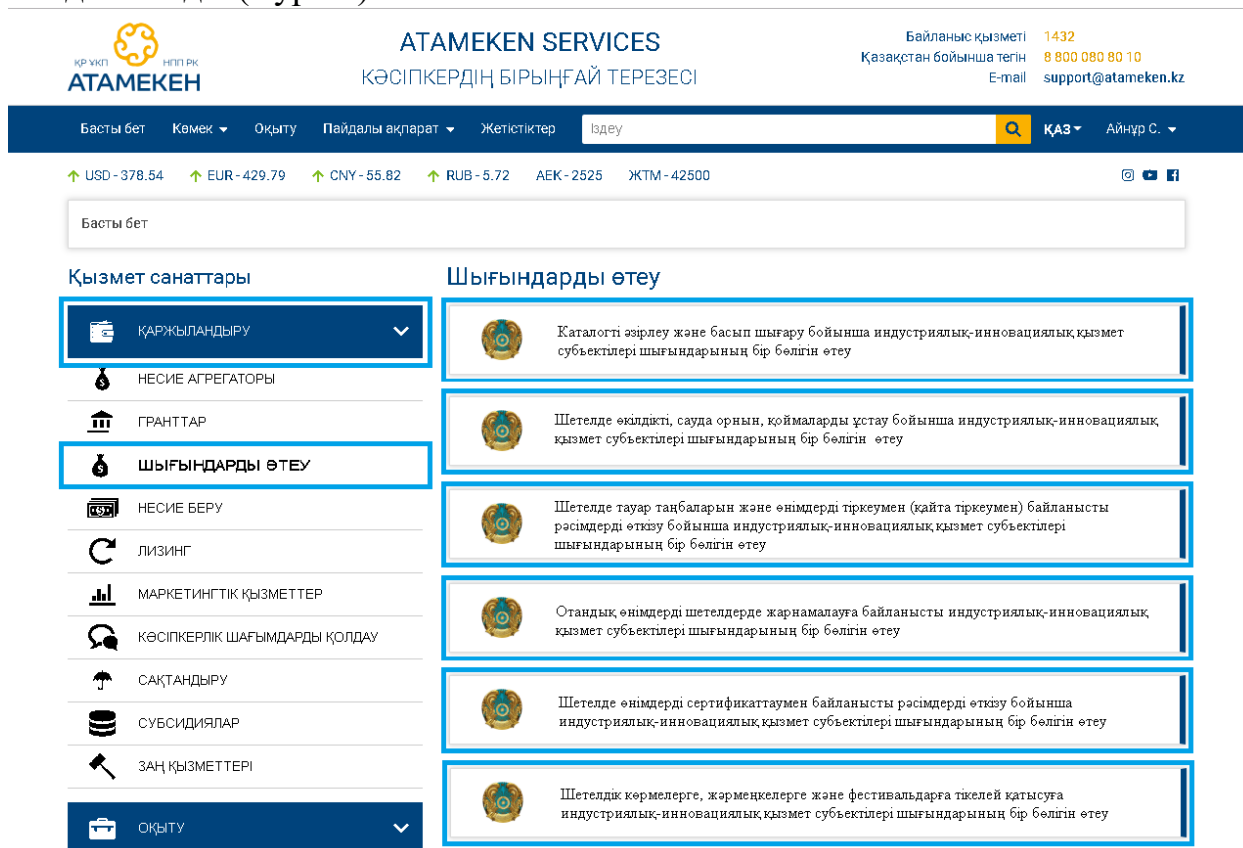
ҚР ҰКП НПП РК
АТАМЕКЕН

ATAMEKEN SERVICES
КӘСІПКЕРДІҢ БІРЫҢҒАЙ ТЕРЕЗЕСІ

Байланыс қызметі 1432
Қазақстан бойынша тегін 8 800 080 80 10
E-mail support@atameken.kz

Басты бет Көмек Оқыту Пайдалы ақпарат Жетістіктер Іздеу ҚАЗ Айнұр С.

USD - 378.54 EUR - 429.79 CNY - 55.82 RUB - 5.72 АЕК - 2525 ЖТМ - 42500

Басты бет

Қызмет санаттары

ҚАРЖЫЛАНДЫРУ
НЕСИЕ АГРЕГАТОРЫ
ГРАНТТАР
ШЫҒЫНДАРДЫ ӨТЕУ
НЕСИЕ БЕРУ
ЛИЗИНГ
МАРКЕТИНГТІК ҚЫЗМЕТТЕР
КӘСІПКЕРЛІК ШАҒЫМДАРДЫ ҚОЛДАУ
САҚТАНДЫРУ
СУБСИДИЯЛАР
ЗАҢ ҚЫЗМЕТТЕРІ
ОҚЫТУ

Шығындарды өтеу

Каталогті әзірлеу және басып шығару бойынша индустриялық-инновациялық қызмет субъектілері шығындарының бір бөлігін өтеу

Шетелде өкілдікті, сауда орнын, қоймаларды ұстау бойынша индустриялық-инновациялық қызмет субъектілері шығындарының бір бөлігін өтеу

Шетелде тауар таңбаларын және өнімдерді тіркеумен (қайта тіркеумен) байланысты рәсімдерді өткізу бойынша индустриялық-инновациялық қызмет субъектілері шығындарының бір бөлігін өтеу

Отандық өнімдерді шетелдерде жарнамалауға байланысты индустриялық-инновациялық қызмет субъектілері шығындарының бір бөлігін өтеу

Шетелде өнімдерді сертификаттаумен байланысты рәсімдерді өткізу бойынша индустриялық-инновациялық қызмет субъектілері шығындарының бір бөлігін өтеу

Шетелдік көрмелерге, жәрмеңкелерге және фестивальдарға тікелей қатысуға индустриялық-инновациялық қызмет субъектілері шығындарының бір бөлігін өтеу